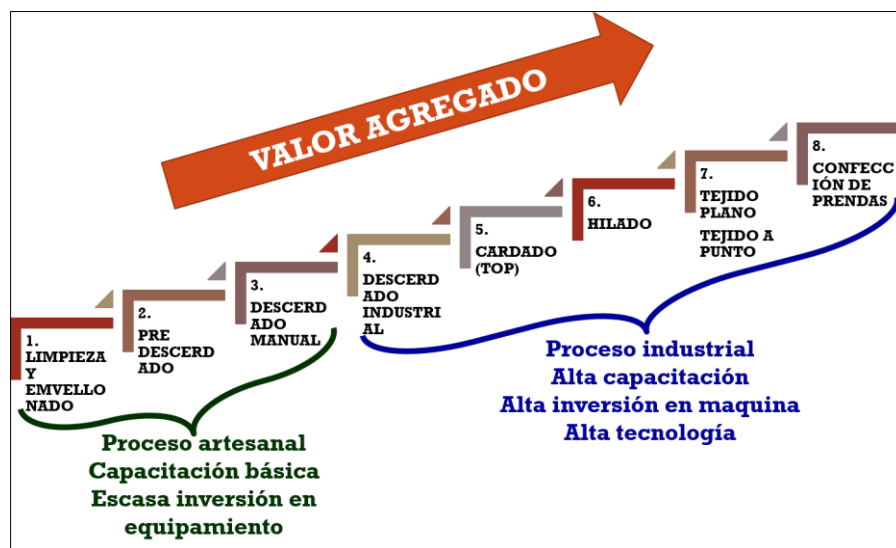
VALOR AGREGADO

1. LIMPIEZA Y EMVELLONADO

2. PRE DESCERDADO

3. DESCERDADO MANUAL

4. DESCERDADO INDUSTRIAL

5. CARDADO (TOP)

6. HILADO

7. TEJIDO PLANO

TEJIDO A PUNTO

8. CONFECCIÓN DE PRENDAS

Proceso artesanal
Capacitación básica
Escasa inversión en equipamiento

Proceso industrial
Alta capacitación
Alta inversión en maquina
Alta tecnología